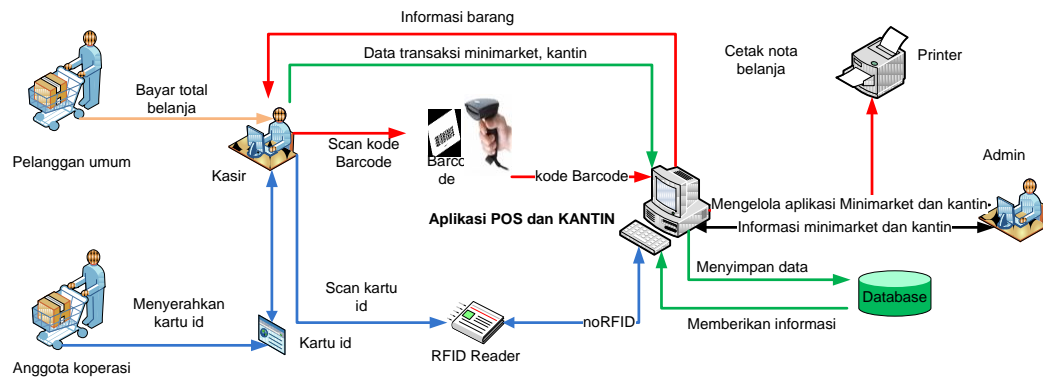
Informasi barang

Data transaksi minimarket, kantin

Cetak nota belanja

Printer

Bayar total belanja

Pelanggan umum

Kasir

Scan kode Barcode

Barcode

kode Barcode

Admin

Mengelola aplikasi Minimarket dan kantin

Informasi minimarket dan kantin

Aplikasi POS dan KANTIN

Menyimpan data

Database

Memberikan informasi

Scan kartu id

noRFID

RFID Reader

Menyerahkan kartu id

Kartu id

Anggota koperasi